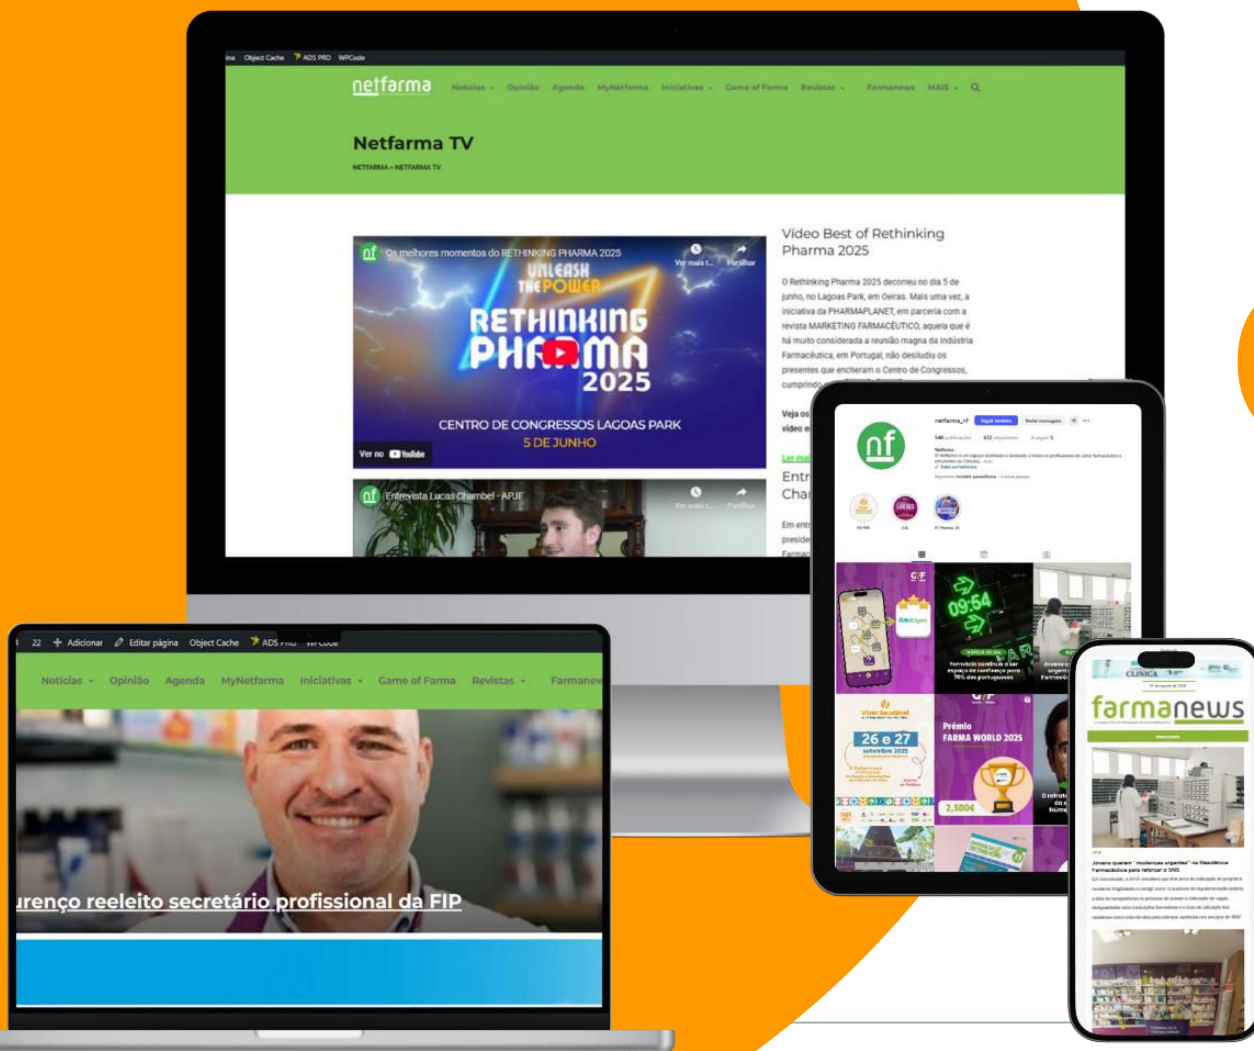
ina Object Cache ADS PRO WPCode

netfarma Notícias Opinião Agenda MyNetfarma Iniciativas Game of Farma Revistas Farmanews MAIS

Netfarma TV

NETFARMA » NETFARMA TV

Os melhores momentos do RETHINKING PHARMA 2025

Ver mais t... Partilhar

UNLEASH THE POWER

RETHINKING PHARMA 2025

CENTRO DE CONGRESSOS LAGOAS PARK

5 DE JUNHO

Ver no YouTube

Entrevista Lucas Chambel - APJF

Vídeo Best of Rethinking Pharma 2025

O Rethinking Pharma 2025 decorreu no dia 5 de junho, no Lagoas Park, em Oeiras. Mais uma vez, a iniciativa da PHARMAPLANET, em parceria com a revista MARKETING FARMACÊUTICO, aquela que é há muito considerada a reunião magna da Indústria Farmacêutica, em Portugal, não desiludiu os presentes que encheram o Centro de Congressos, cumprindo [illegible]

Veja os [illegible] vídeo e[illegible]

Ler ma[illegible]

Entr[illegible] Cha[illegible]

Em ent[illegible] preside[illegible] Farmac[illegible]

netfarma_nf

09:54

Farmácia continua a ser espaço de confiança para 76% dos portugueses

26 e 27 setembro 2025

Prémio FARMA WORLD 2025

2.500€

22 Adicionar Editar página Object Cache ADS PRO WPCode

Notícias Opinião Agenda MyNetfarma Iniciativas Game of Farma Revistas Farmanew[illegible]

urenço reeleito secretário profissional da FIP

CLÍNICA

farmanews

Jovens querem "mudanças urgentes" na Residência Farmacêutica para retornar o SNS